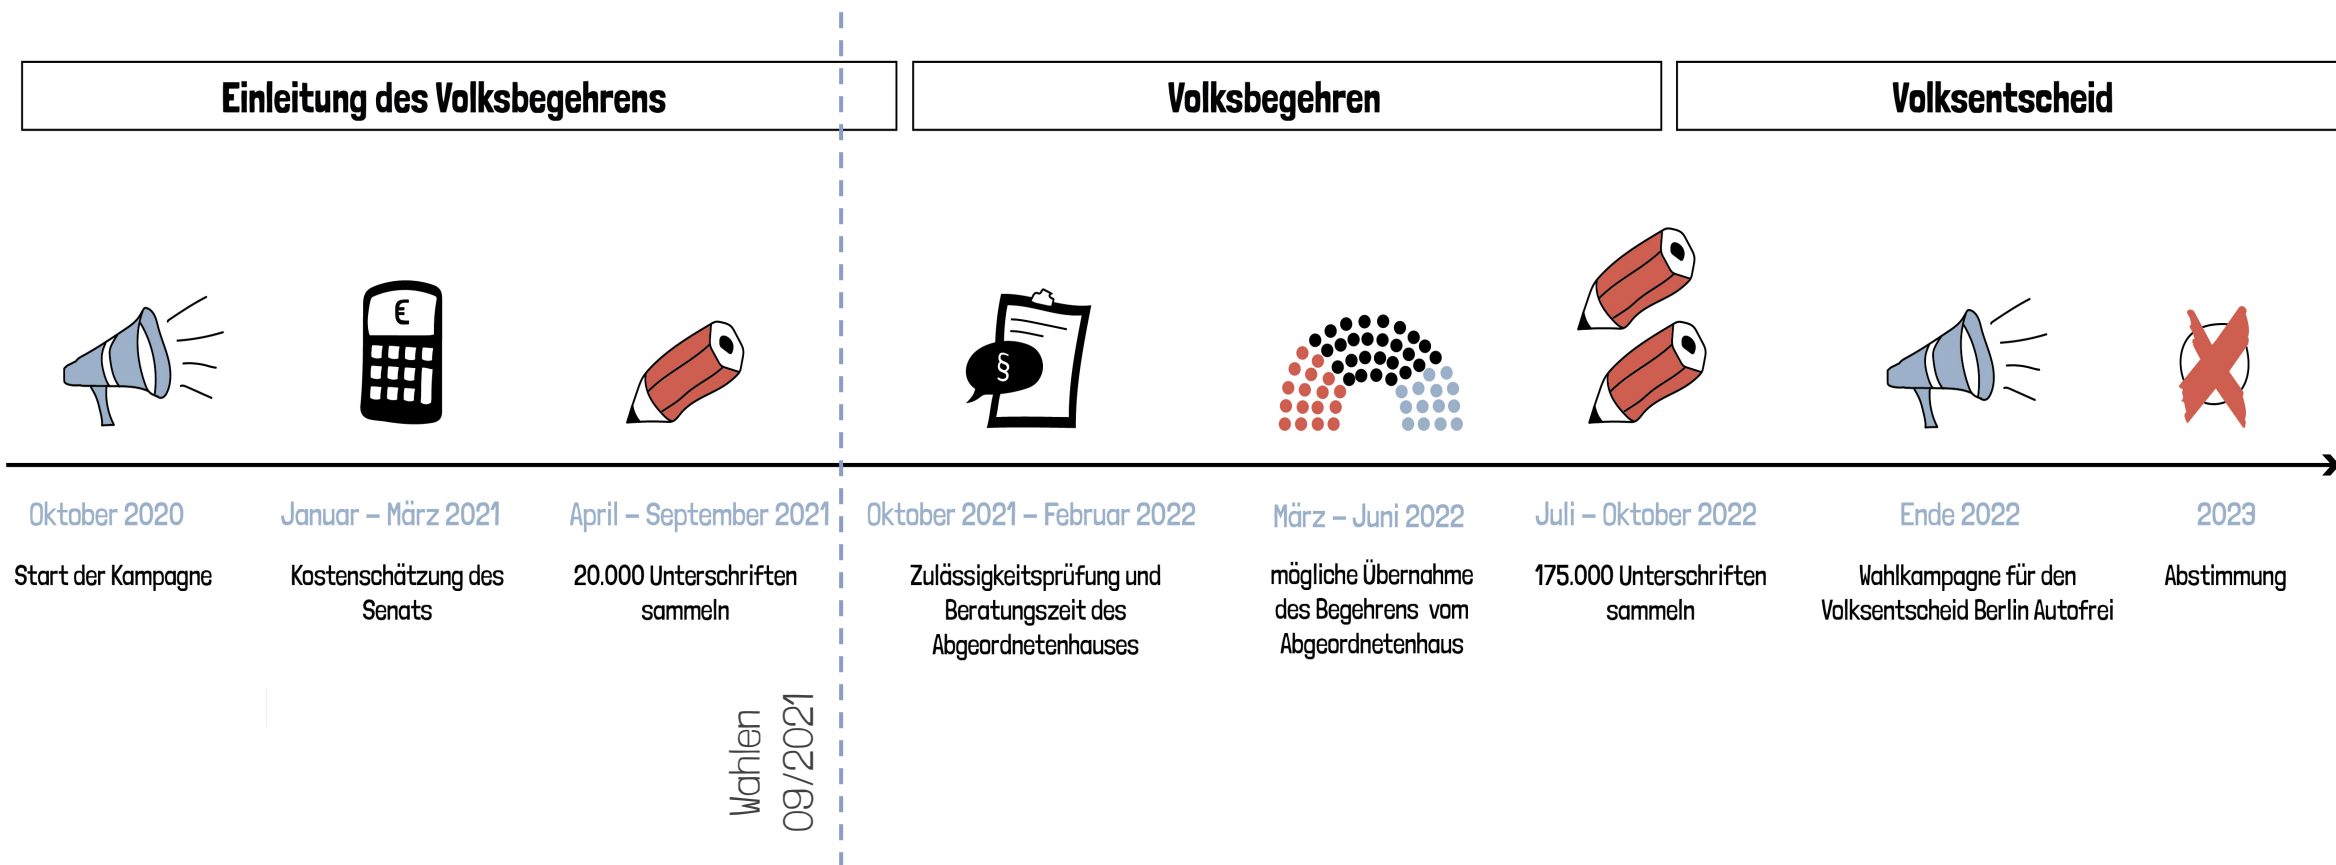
Einleitung des Volksbegehrens

Volksbegehren

Volksentscheid

€

§

Oktober 2020
Start der Kampagne

Januar – März 2021
Kostenschätzung des Senats

April – September 2021
20.000 Unterschriften sammeln

Oktober 2021 – Februar 2022
Zulässigkeitsprüfung und Beratungszeit des Abgeordnetenhauses

März – Juni 2022
mögliche Übernahme des Begehrens vom Abgeordnetenhaus

Juli – Oktober 2022
175.000 Unterschriften sammeln

Ende 2022
Wahlkampagne für den Volksentscheid Berlin Autofrei

2023
Abstimmung

Wahlen 09/2021